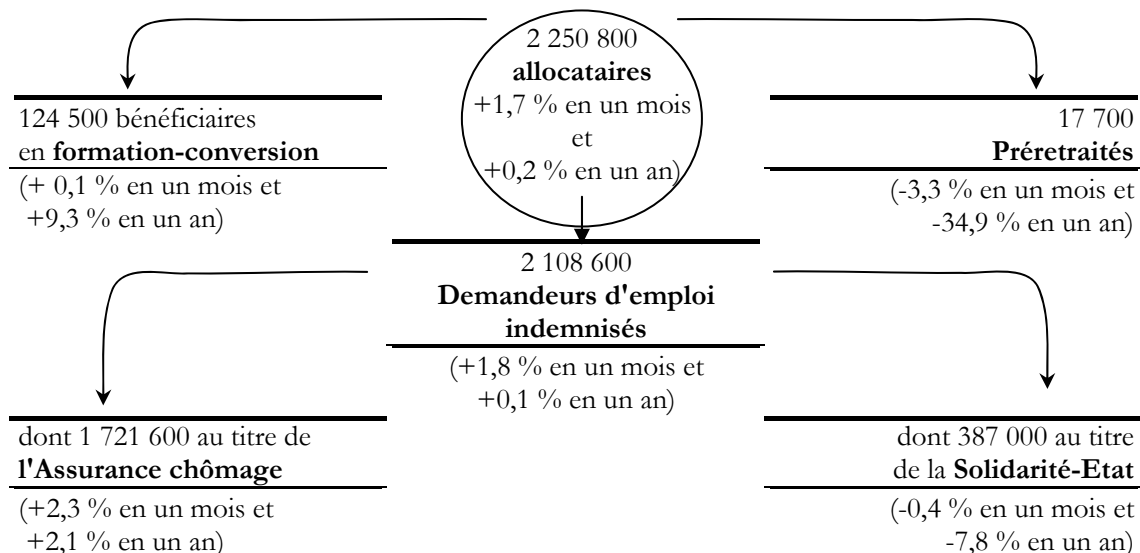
2 250 800
**allocataires**
+1,7 % en un mois
et
+0,2 % en un an)

124 500 bénéficiaires
en **formation-conversion**
(+ 0,1 % en un mois et
+9,3 % en un an)

17 700
**Préretraités**
(-3,3 % en un mois et
-34,9 % en un an)

2 108 600
**Demandeurs d'emploi indemnisés**
(+1,8 % en un mois et
+0,1 % en un an)

dont 1 721 600 au titre de
**l'Assurance chômage**
(+2,3 % en un mois et
+2,1 % en un an)

dont 387 000 au titre
de la **Solidarité-Etat**
(-0,4 % en un mois et
-7,8 % en un an)